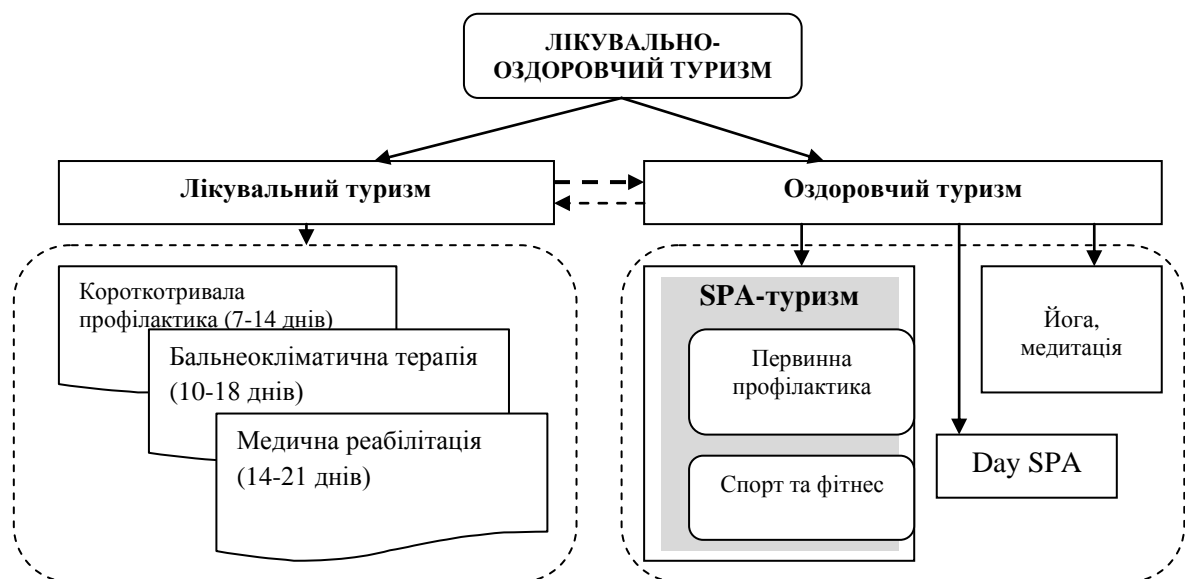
ЛІКУВАЛЬНО-ОЗДОРОВЧИЙ ТУРИЗМ

Лікувальний туризм

Оздоровчий туризм

Короткотривала профілактика (7-14 днів)

Бальнеокліматична терапія (10-18 днів)

Медична реабілітація (14-21 днів)

SPA-туризм

Первинна профілактика

Спорт та фітнес

Йога, медитація

Day SPA